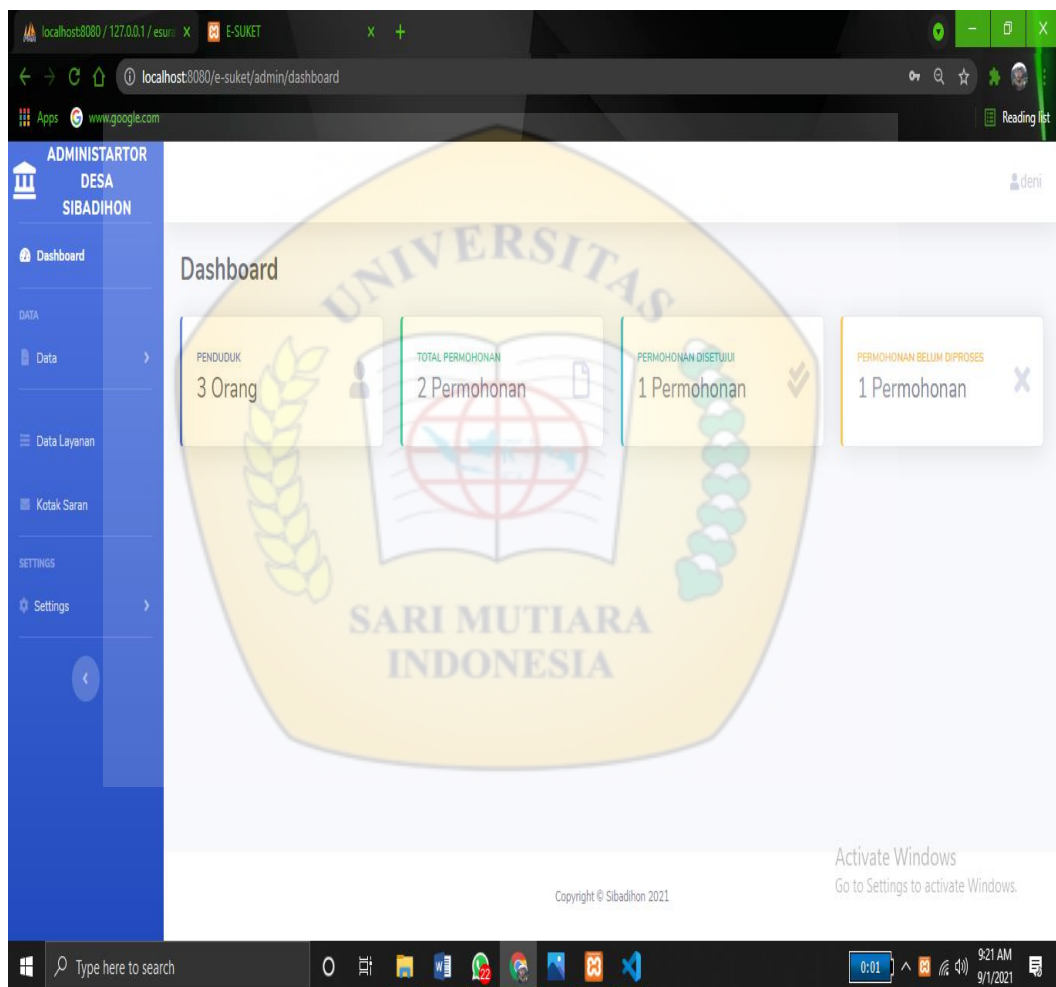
localhost:8080 / 127.0.0.1 / esura X
E-SUKET X +

localhost:8080/e-suket/admin/dashboard

Apps www.google.com
Reading list

ADMINISTARTOR DESA SIBADIHON

deni

Dashboard

DATA

Data

Data Layanan

Kotak Saran

SETTINGS

Settings

Dashboard

PENDUDUK
3 Orang

TOTAL PERMOHONAN
2 Permohonan

PERMOHONAN DISETUJUI
1 Permohonan

PERMOHONAN BELUM DIPROSES
1 Permohonan

UNIVERSITAS
SARI MUTIARA INDONESIA

Activate Windows
Go to Settings to activate Windows.

Copyright © Sibadihon 2021

Type here to search

22

0:01

9:21 AM
9/1/2021